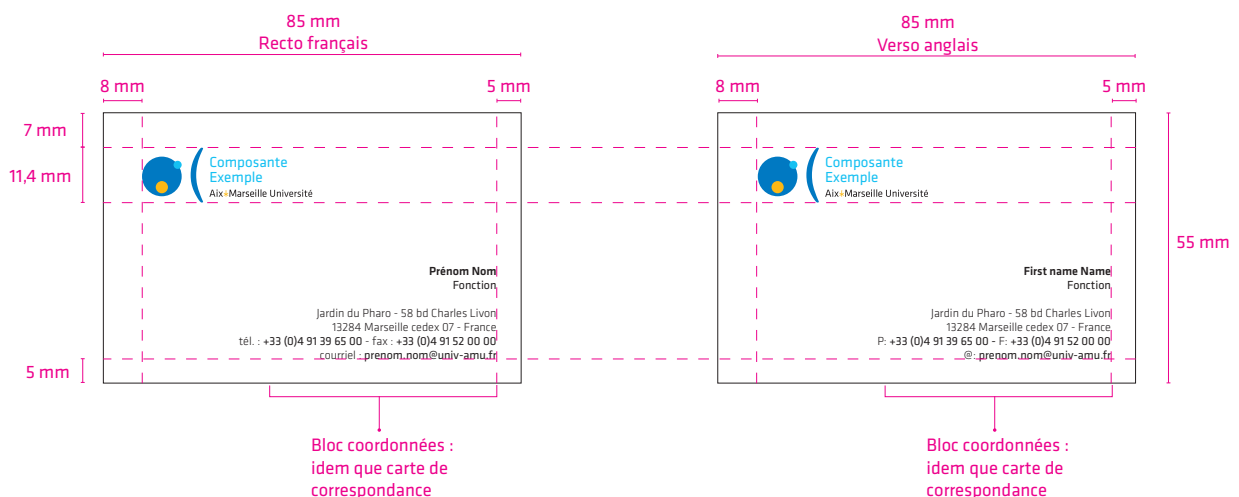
85 mm
Recto français

8 mm

5 mm

7 mm

11,4 mm

5 mm

Composante
Exemple
Aix Marseille Université

Prénom Nom
Fonction

Jardin du Pharo - 58 bd Charles Livon
13284 Marseille cedex 07 - France
tél. : +33 (0)4 91 39 65 00 - fax : +33 (0)4 91 52 00 00
courriel : prenom.nom@univ-amu.fr

Bloc coordonnées :
idem que carte de
correspondance

85 mm
Verso anglais

8 mm

5 mm

55 mm

Composante
Exemple
Aix Marseille Université

First name Name
Fonction

Jardin du Pharo - 58 bd Charles Livon
13284 Marseille cedex 07 - France
P: +33 (0)4 91 39 65 00 - F: +33 (0)4 91 52 00 00
@: prenom.nom@univ-amu.fr

Bloc coordonnées :
idem que carte de
correspondance